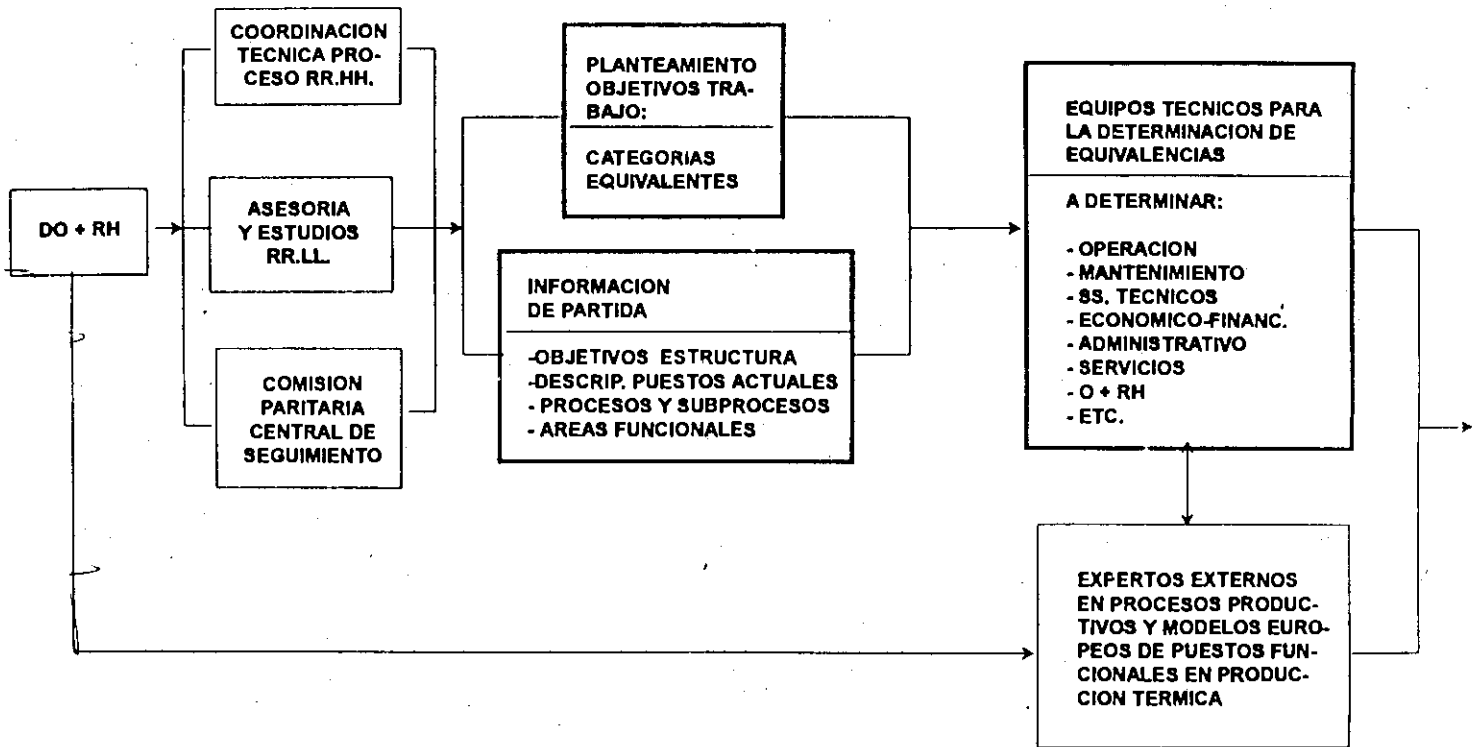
DO + RH

COORDINACION TECNICA PROCESO RR.HH.

ASESORIA Y ESTUDIOS RR.LL.

COMISION PARITARIA CENTRAL DE SEGUIMIENTO

PLANTEAMIENTO OBJETIVOS TRABAJO:

CATEGORIAS EQUIVALENTES

INFORMACION DE PARTIDA

-OBJETIVOS ESTRUCTURA
-DESCRIP. PUESTOS ACTUALES
- PROCESOS Y SUBPROCESOS
- AREAS FUNCIONALES

EQUIPOS TECNICOS PARA LA DETERMINACION DE EQUIVALENCIAS

A DETERMINAR:

- OPERACION
- MANTENIMIENTO
- SS. TECNICOS
- ECONOMICO-FINANC.
- ADMINISTRATIVO
- SERVICIOS
- O + RH
- ETC.

EXPERTOS EXTERNOS EN PROCESOS PRODUCTIVOS Y MODELOS EUROPEOS DE PUESTOS FUNCIONALES EN PRODUCCION TERMICA